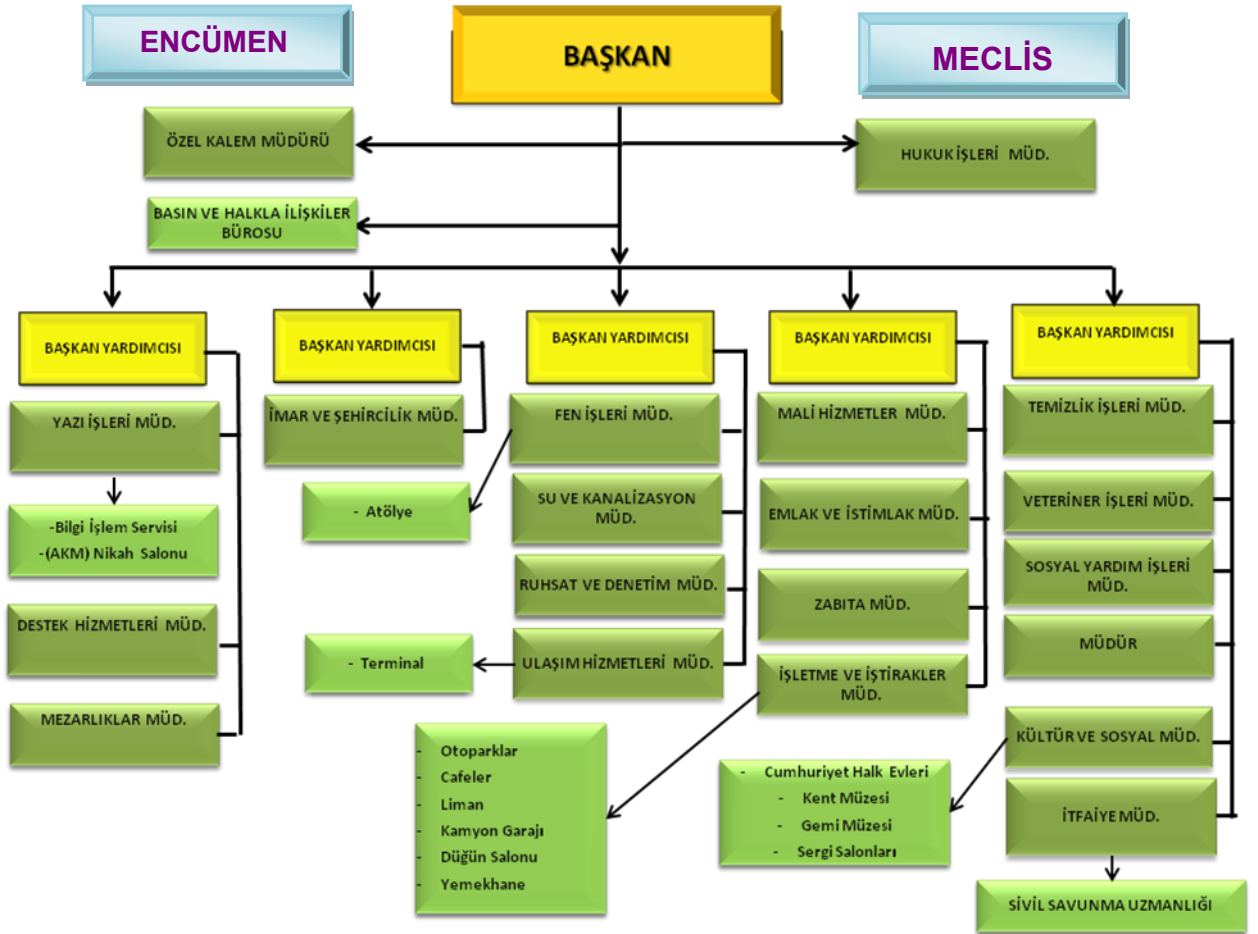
ENCÜMEN

BAŞKAN

MECLİS

ÖZEL KALEM MÜDÜRÜ

HUKUK İŞLERİ MÜD.

BASIN VE HALKLA İLİŞKİLER BÜROSU

BAŞKAN YARDIMCISI

YAZI İŞLERİ MÜD.

-Bilgi İşlem Servisi
-(AKM) Nikah Salonu

DESTEK HİZMETLERİ MÜD.

MEZARLIKLAR MÜD.

BAŞKAN YARDIMCISI

İMAR VE ŞEHİRCİLİK MÜD.

- Atölye

- Terminal

BAŞKAN YARDIMCISI

FEN İŞLERİ MÜD.

SU VE KANALİZASYON MÜD.

RUHSAT VE DENETİM MÜD.

ULAŞIM HİZMETLERİ MÜD.

- Otoparklar
- Cafeler
- Liman
- Kamyon Garajı
- Düğün Salonu
- Yemekhane

BAŞKAN YARDIMCISI

MALİ HİZMETLER MÜD.

EMLAK VE İSTİMLAK MÜD.

ZABITA MÜD.

İŞLETME VE İŞTİRAKLER MÜD.

- Cumhuriyet Halk Evleri
- Kent Müzesi
- Gemi Müzesi
- Sergi Salonları

BAŞKAN YARDIMCISI

TEMİZLİK İŞLERİ MÜD.

VETERİNER İŞLERİ MÜD.

SOSYAL YARDIM İŞLERİ MÜD.

MÜDÜR

KÜLTÜR VE SOSYAL MÜD.

İTFAİYE MÜD.

SİVİL SAVUNMA UZMANLIĞI